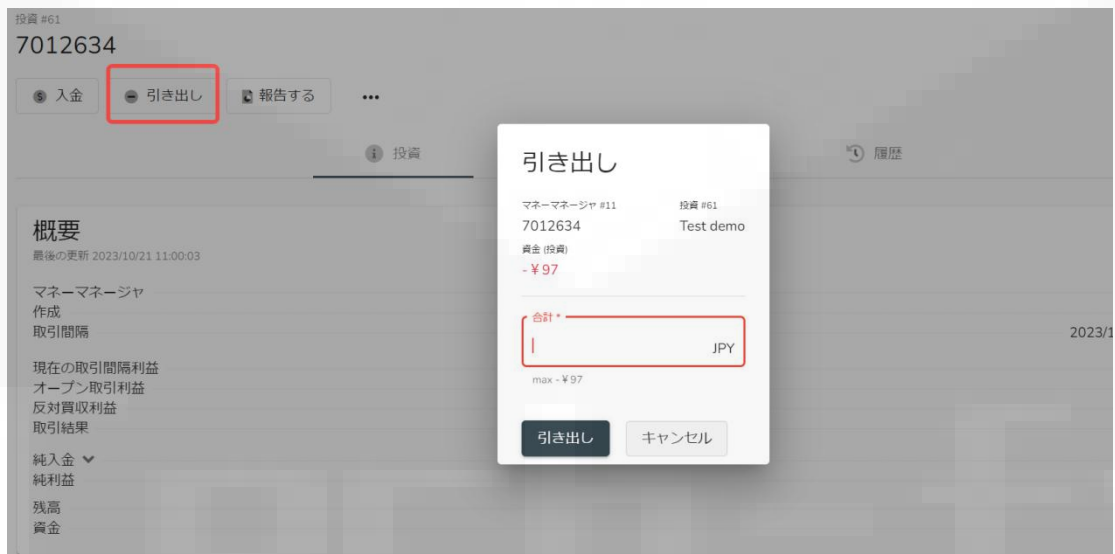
投資 #61
7012634

入金 引き出し 報告する ...

投資 履歴

概要
最後の更新 2023/10/21 11:00:03

マネーマネージャ
作成
取引間隔

現在の取引間隔利益
オープン取引利益
反対買収利益
取引結果

純入金
純利益

残高
資金

2023/1

引き出し

マネーマネージャ #11
7012634

投資 #61
Test demo

資金 (投資)
- ¥97

合計 *
JPY
max - ¥97

引き出し キャンセル